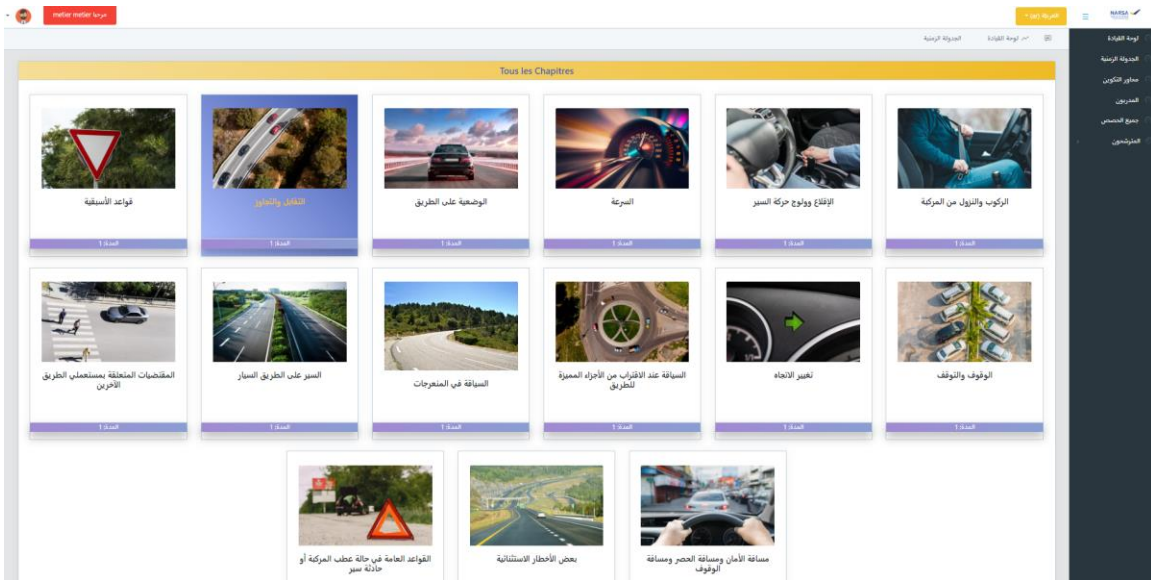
metier metier مرحبا

NARSA

لوحة القيادة
الجدولة الزمنية
محاور التكوين
المدربون
جميع الحصص
المترشحون

لوحة القيادة الجدولة الزمنية

Tous les Chapitres

قواعد الأسبقية
المحور 1

التقابل والتجاوز
المحور 1

الوضعية على الطريق
المحور 1

السرعة
المحور 1

الإقلاع وولوج حركة السير
المحور 1

الركوب والنزول من المركبة
المحور 1

المقتضيات المتعلقة بمستعملي الطريق الآخرين
المحور 1

السير على الطريق السيار
المحور 1

السياقة في المنعرجات
المحور 1

السياقة عند الاقتراب من الأجزاء المميزة للطريق
المحور 1

تغيير الاتجاه
المحور 1

الوقوف والتوقف
المحور 1

القواعد العامة في حالة عطب المركبة أو حادثة سير

بعض الأخطار الاستثنائية

مسافة الأمان ومسافة الحصر ومسافة الوقوف